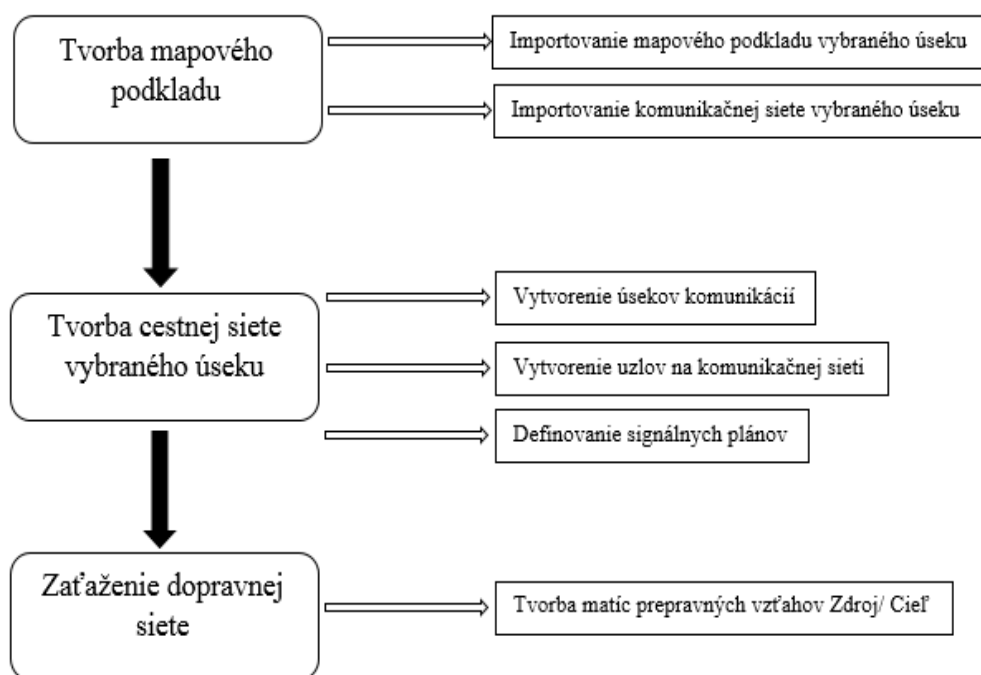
Tvorba mapového podkladu

Importovanie mapového podkladu vybraného úseku

Importovanie komunikačnej siete vybraného úseku

Tvorba cestnej siete vybraného úseku

Vytvorenie úsekov komunikácií

Vytvorenie uzlov na komunikačnej sieti

Definovanie signálnych plánov

Zaťaženie dopravnej siete

Tvorba matíc prepravných vzťahov Zdroj/ Cieľ